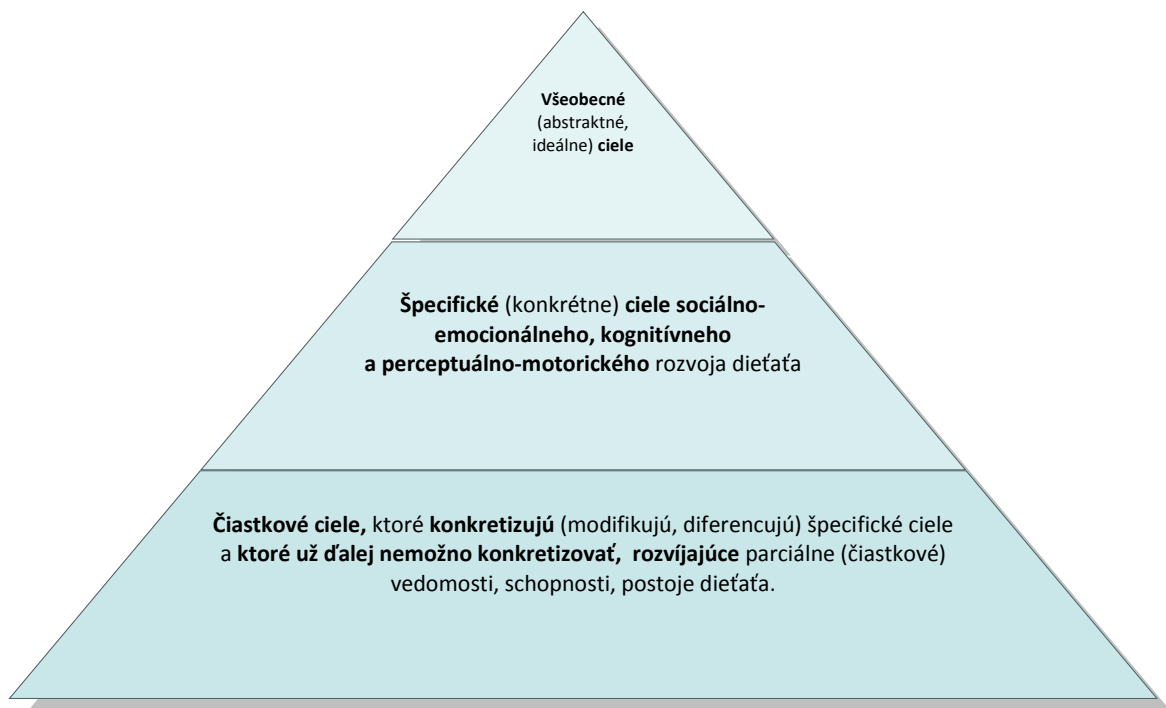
Všeobecné (abstraktné, ideálne) ciele

Špecifické (konkrétne) ciele sociálno-emocionálneho, kognitívneho a perceptuálno-motorického rozvoja dieťaťa

Čiastkové ciele, ktoré konkretizujú (modifikujú, diferencujú) špecifické ciele a ktoré už ďalej nemožno konkretizovať, rozvíjajúce parciálne (čiastkové) vedomosti, schopnosti, postoje dieťaťa.